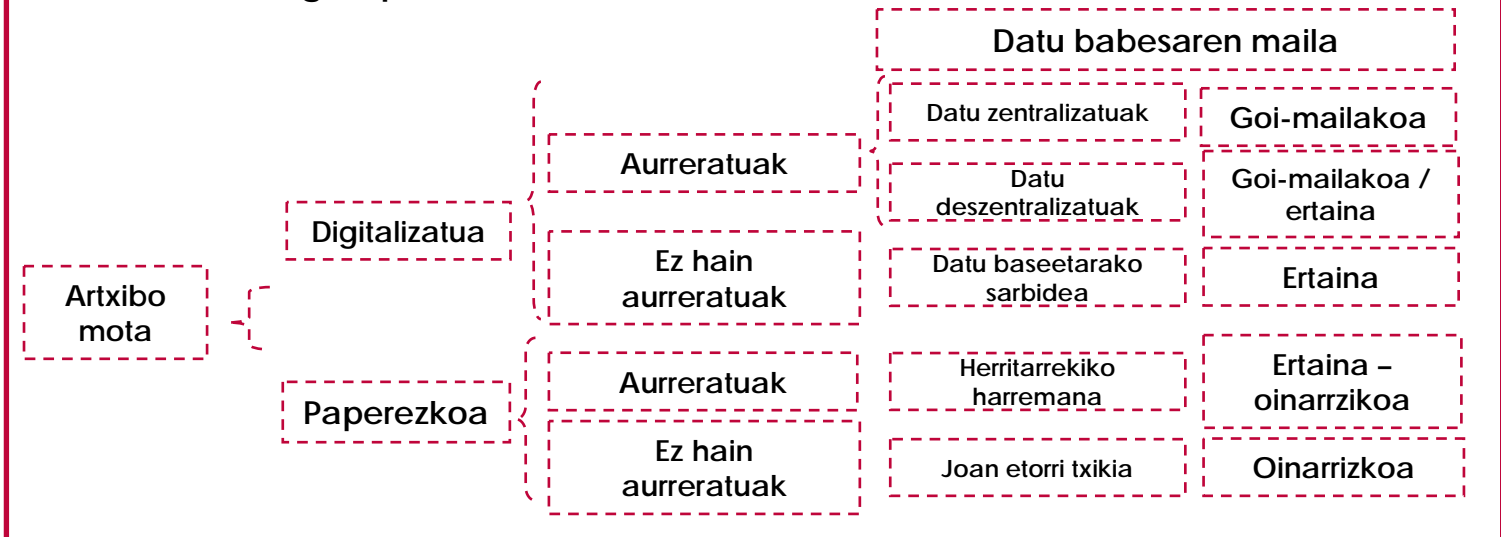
Datu babesaren maila

Artxibo mota

Digitalizatua

Aurreratuak

Ez hain aurreratuak

Paperezkoa

Aurreratuak

Ez hain aurreratuak

Datu zentralizatuak

Goi-mailakoa

Datu deszentralizatuak

Goi-mailakoa / ertaina

Datu baseetarako sarbidea

Ertaina

Herritarrekiko harremana

Ertaina – oinarrizkoa

Joan etorri txikia

Oinarrizkoa